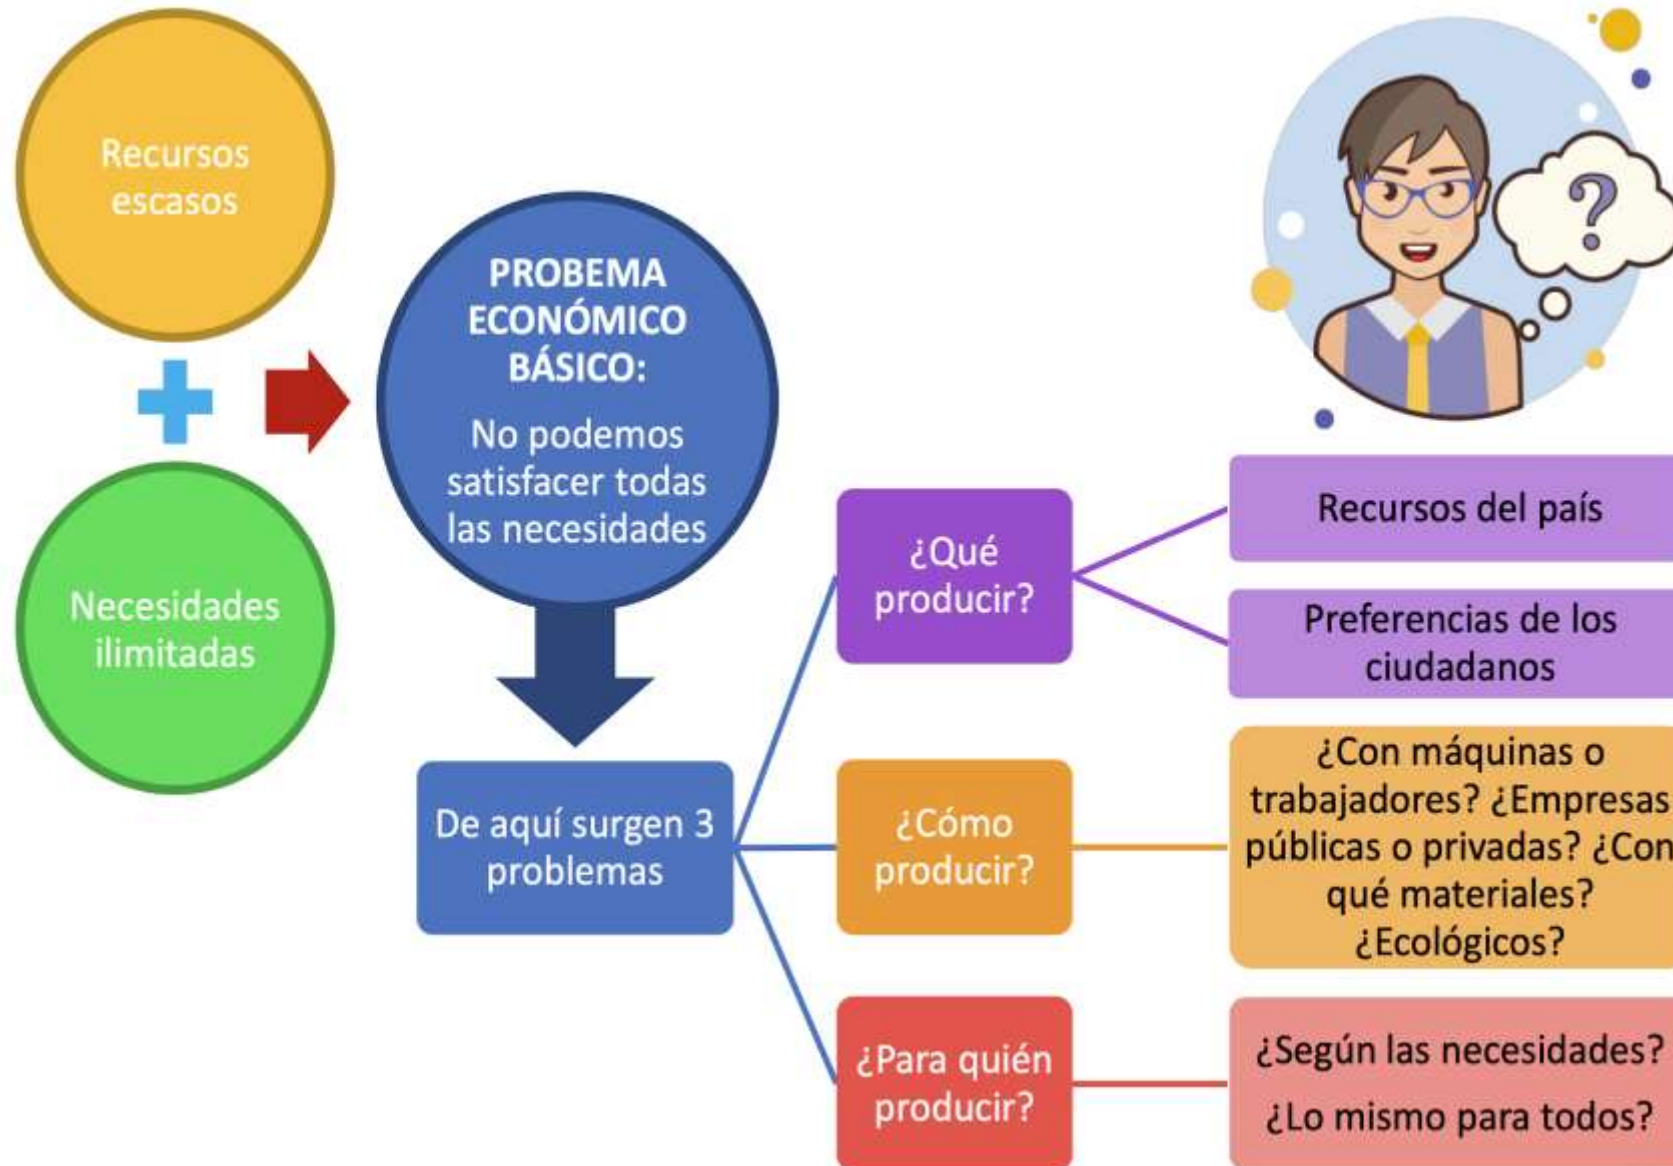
Recursos escasos

Necesidades ilimitadas

PROBEMA ECONÓMICO BÁSICO:

No podemos satisfacer todas las necesidades

De aquí surgen 3 problemas

¿Qué producir?

Recursos del país

Preferencias de los ciudadanos

¿Cómo producir?

¿Con máquinas o trabajadores? ¿Empresas públicas o privadas? ¿Con qué materiales? ¿Ecológicos?

¿Para quién producir?

¿Según las necesidades?

¿Lo mismo para todos?